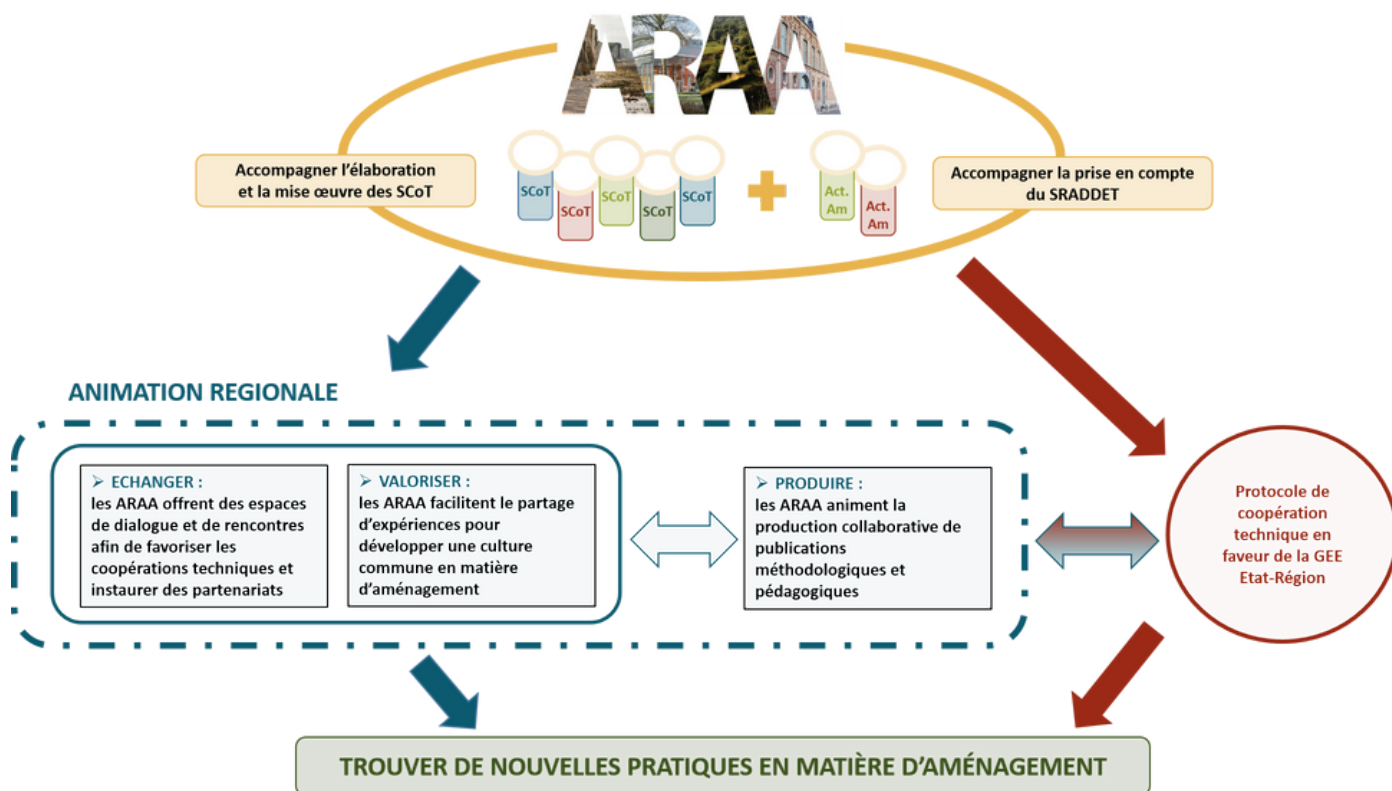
ARAA

Accompagner l'élaboration et la mise œuvre des SCoT

SCoT SCoT SCoT SCoT SCoT

Act. Am

Act. Am

Accompagner la prise en compte du SRADDET

ANIMATION REGIONALE

➢ ECHANGER :
les ARAA offrent des espaces de dialogue et de rencontres afin de favoriser les coopérations techniques et instaurer des partenariats

➢ VALORISER :
les ARAA facilitent le partage d'expériences pour développer une culture commune en matière d'aménagement

➢ PRODUIRE :
les ARAA animent la production collaborative de publications méthodologiques et pédagogiques

Protocole de coopération technique en faveur de la GEE Etat-Région

TROUVER DE NOUVELLES PRATIQUES EN MATIÈRE D'AMÉNAGEMENT